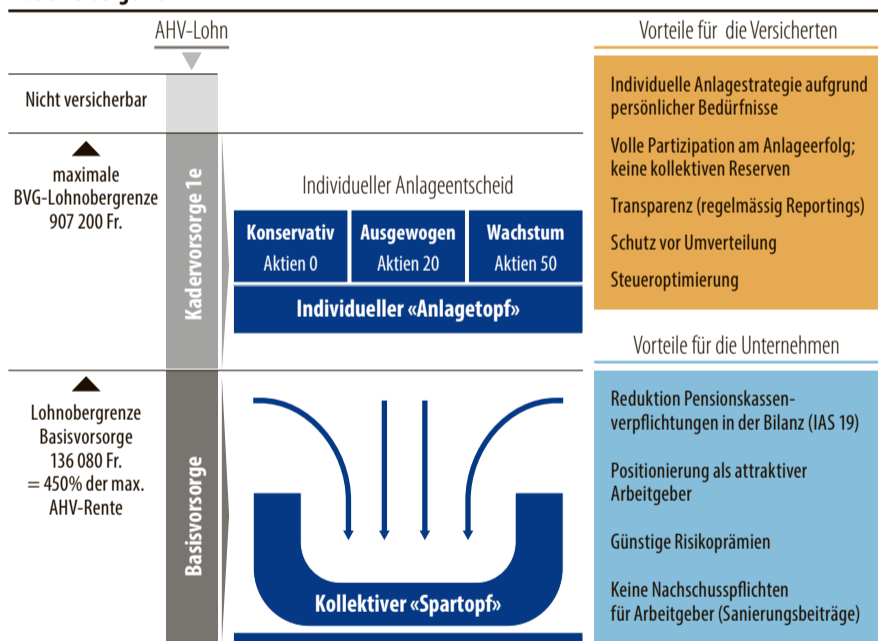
AHV-Lohn

Nicht versicherbar

maximale BVG-Lohnobergrenze 907 200 Fr.

Kadervorsorge 1e

Individueller Anlageentscheid

| Konservativ Aktien 0 | Ausgewogen Aktien 20 | Wachstum Aktien 50 |
|---|---|---|

Individueller «Anlagetopf»

Lohnobergrenze Basisvorsorge 136 080 Fr. = 450% der max. AHV-Rente

Basisvorsorge

Kollektiver «Spartopf»

Vorteile für die Versicherten

Individuelle Anlagestrategie aufgrund persönlicher Bedürfnisse

Volle Partizipation am Anlageerfolg; keine kollektiven Reserven

Transparenz (regelmässig Reportings)

Schutz vor Umverteilung

Steueroptimierung

Vorteile für die Unternehmen

Reduktion Pensionskassenverpflichtungen in der Bilanz (IAS 19)

Positionierung als attraktiver Arbeitgeber

Günstige Risikoprämien

Keine Nachschusspflichten für Arbeitgeber (Sanierungsbeiträge)